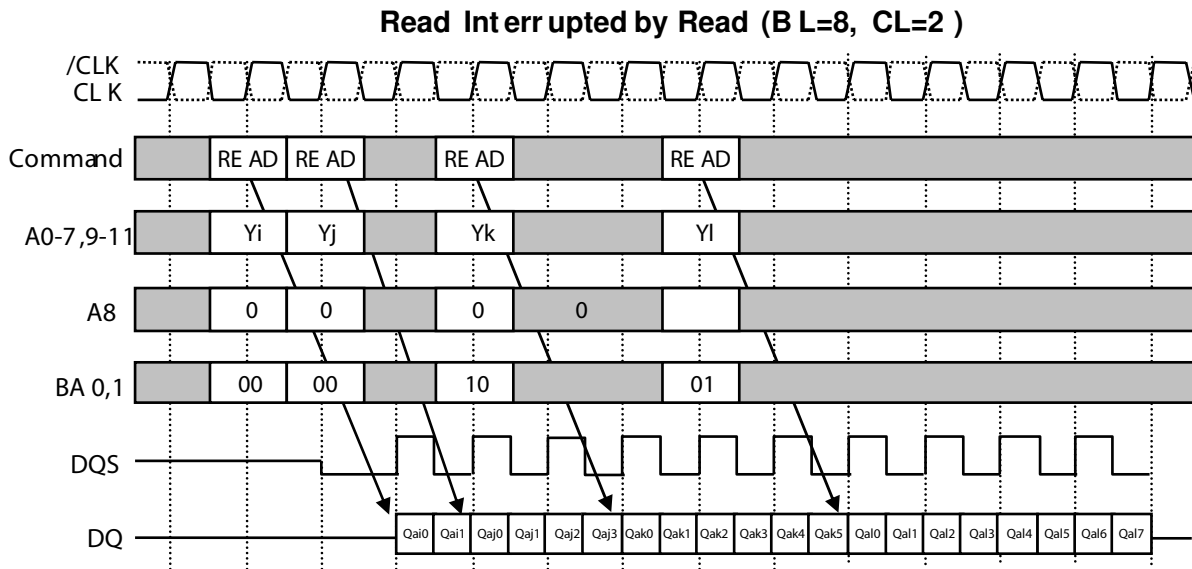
Read Int err upted by Read (B L=8, CL=2 )

/CLK
CL K

Command RE AD RE AD RE AD RE AD

A0-7,9-11 Yi Yj Yk Yl

A8 0 0 0 0

BA 0,1 00 00 10 01

DQS

DQ Qai0 Qai1 Qaj0 Qaj1 Qaj2 Qaj3 Qak0 Qak1 Qak2 Qak3 Qak4 Qak5 Qal0 Qal1 Qal2 Qal3 Qal4 Qal5 Qal6 Qal7